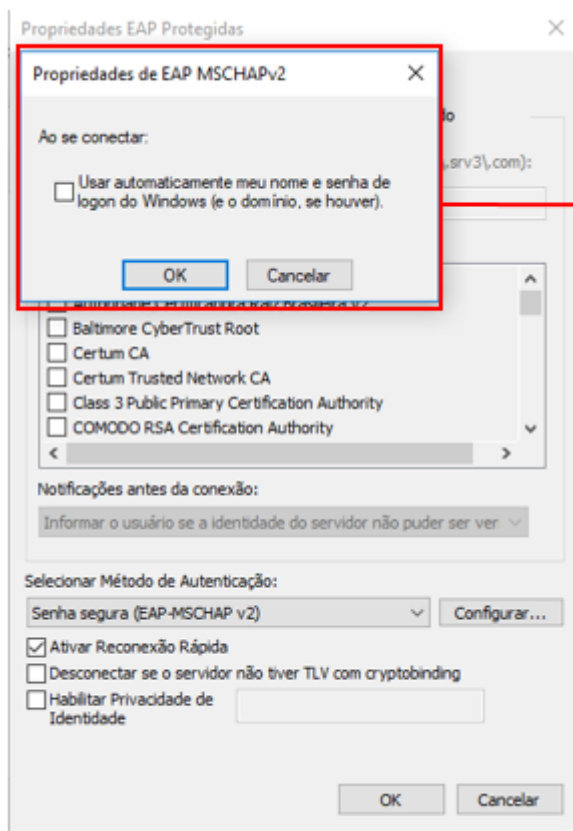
Propriedades EAP Protegidas

Propriedades de EAP MSCHAPv2

Ao se conectar:

Usar automaticamente meu nome e senha de logon do Windows (e o domínio, se houver).

OK

Cancelar

do

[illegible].srv3\.com):

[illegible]

Baltimore CyberTrust Root

Certum CA

Certum Trusted Network CA

Class 3 Public Primary Certification Authority

COMODO RSA Certification Authority

Notificações antes da conexão:

Informar o usuário se a identidade do servidor não puder ser ver

Selecionar Método de Autenticação:

Senha segura (EAP-MSCHAP v2)

Configurar...

Ativar Reconexão Rápida

Desconectar se o servidor não tiver TLV com cryptobinding

Habilitar Privacidade de Identidade

OK

Cancelar